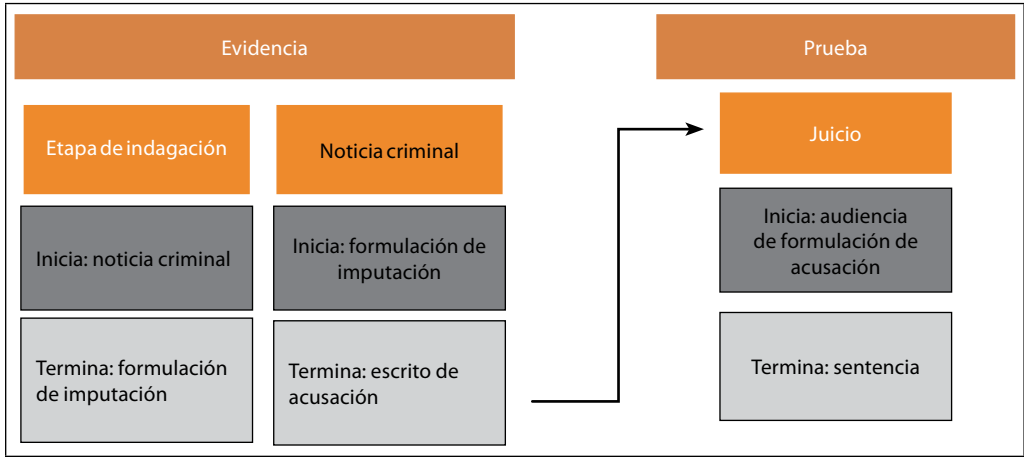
Evidencia

Etapa de indagación

Noticia criminal

Inicia: noticia criminal

Inicia: formulación de imputación

Termina: formulación de imputación

Termina: escrito de acusación

Prueba

Juicio

Inicia: audiencia de formulación de acusación

Termina: sentencia